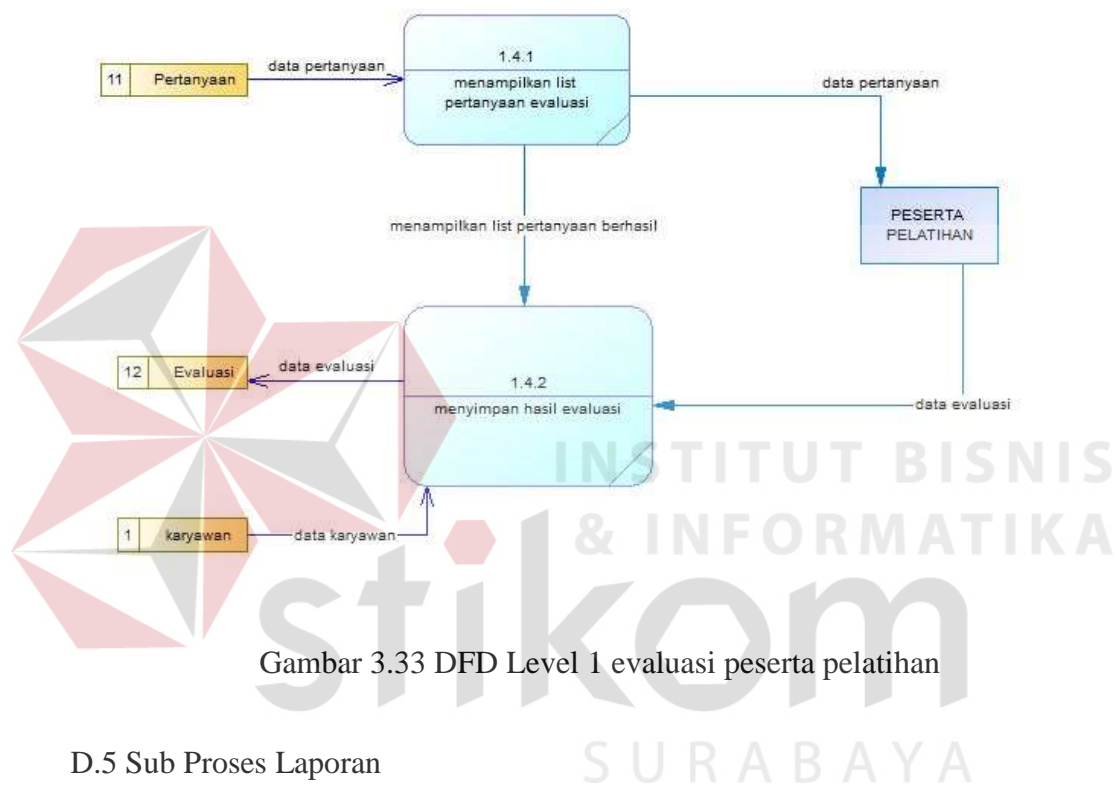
11 Pertanyaan

data pertanyaan

1.4.1

menampilkan list pertanyaan evaluasi

data pertanyaan

PESERTA PELATIHAN

menampilkan list pertanyaan berhasil

12 Evaluasi

data evaluasi

1.4.2

menyimpan hasil evaluasi

data evaluasi

1 karyawan

data karyawan

INSTITUT BISNIS & INFORMATIKA

stikom

Gambar 3.33 DFD Level 1 evaluasi peserta pelatihan

SURABAYA

D.5 Sub Proses Laporan